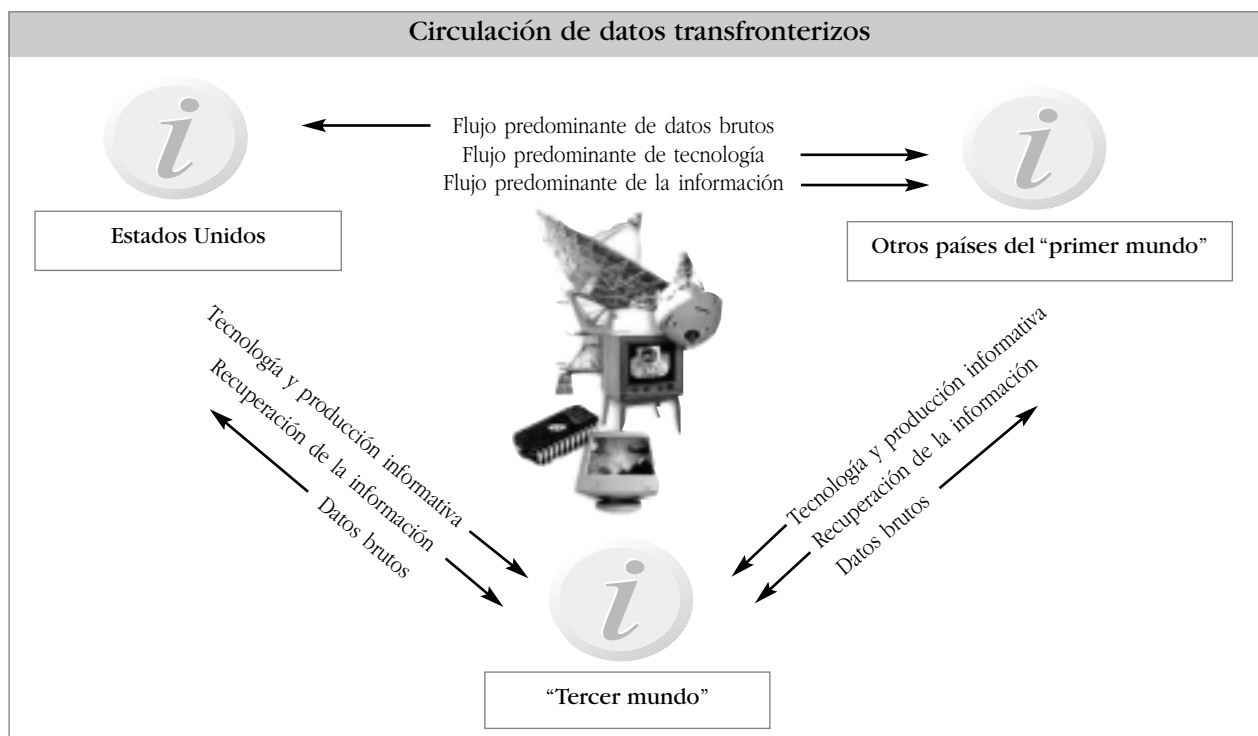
Circulación de datos transfronterizos

Flujo predominante de datos brutos
Flujo predominante de tecnología
Flujo predominante de la información

Estados Unidos

Otros países del "primer mundo"

Tecnología y producción informativa
Recuperación de la información
Datos brutos

Tecnología y producción informativa
Recuperación de la información
Datos brutos

"Tercer mundo"